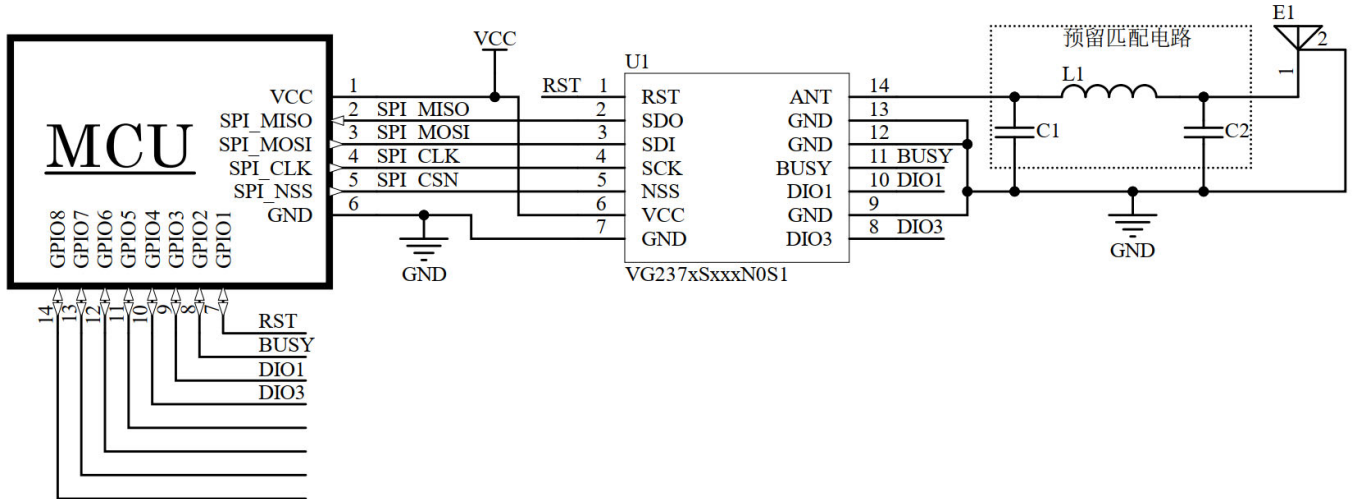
MCU

VCC
SPI_MISO
SPI_MOSI
SPI_CLK
SPI_NSS
GND

1
2 SPI MISO
3 SPI MOSI
4 SPI CLK
5 SPI CSN
6

GPIO8 GPIO7 GPIO6 GPIO5 GPIO4 GPIO3 GPIO2 GPIO1

14 13 12 11 10 9 8 7

RST
BUSY
DIO1
DIO3

VCC

GND

U1

RST 1
2
3
4
5
6
7

RST
SDO
SDI
SCK
NSS
VCC
GND

ANT
GND
GND
BUSY
DIO1
GND
DIO3

14
13
12
11 BUSY
10 DIO1
9
8 DIO3

VG237xSxxxN0S1

预留匹配电路

L1

C1

C2

E1

2

1

GND